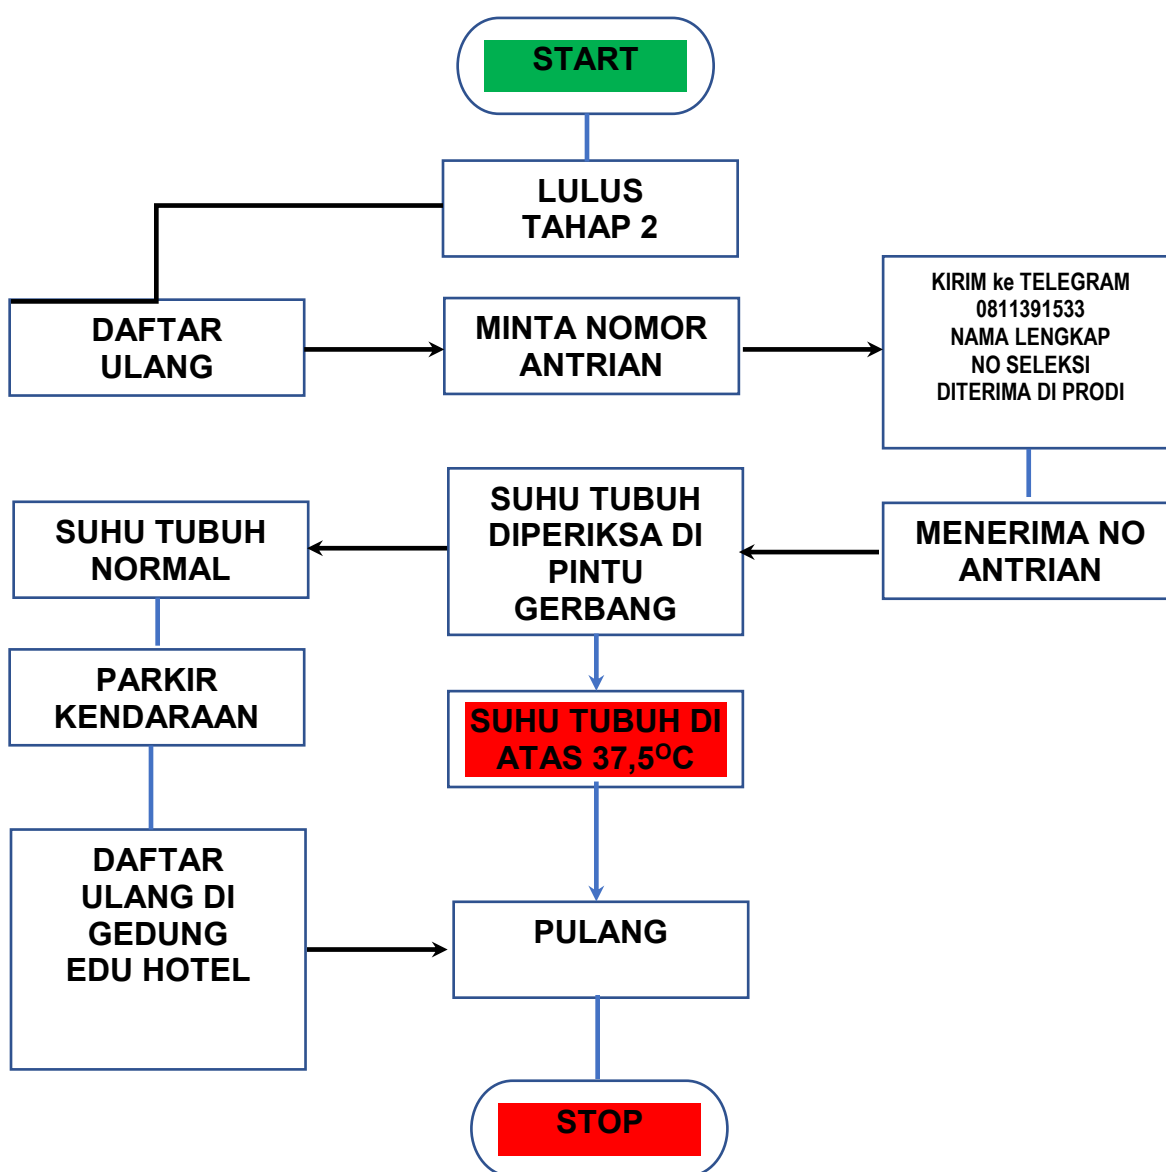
START

LULUS TAHAP 2

DAFTAR ULANG

MINTA NOMOR ANTRIAN

KIRIM ke TELEGRAM
0811391533
NAMA LENGKAP
NO SELEKSI
DITERIMA DI PRODI

SUHU TUBUH NORMAL

SUHU TUBUH DIPERIKSA DI PINTU GERBANG

MENERIMA NO ANTRIAN

PARKIR KENDARAAN

SUHU TUBUH DI ATAS 37,5$^{O}$C

DAFTAR ULANG DI GEDUNG EDU HOTEL

PULANG

STOP